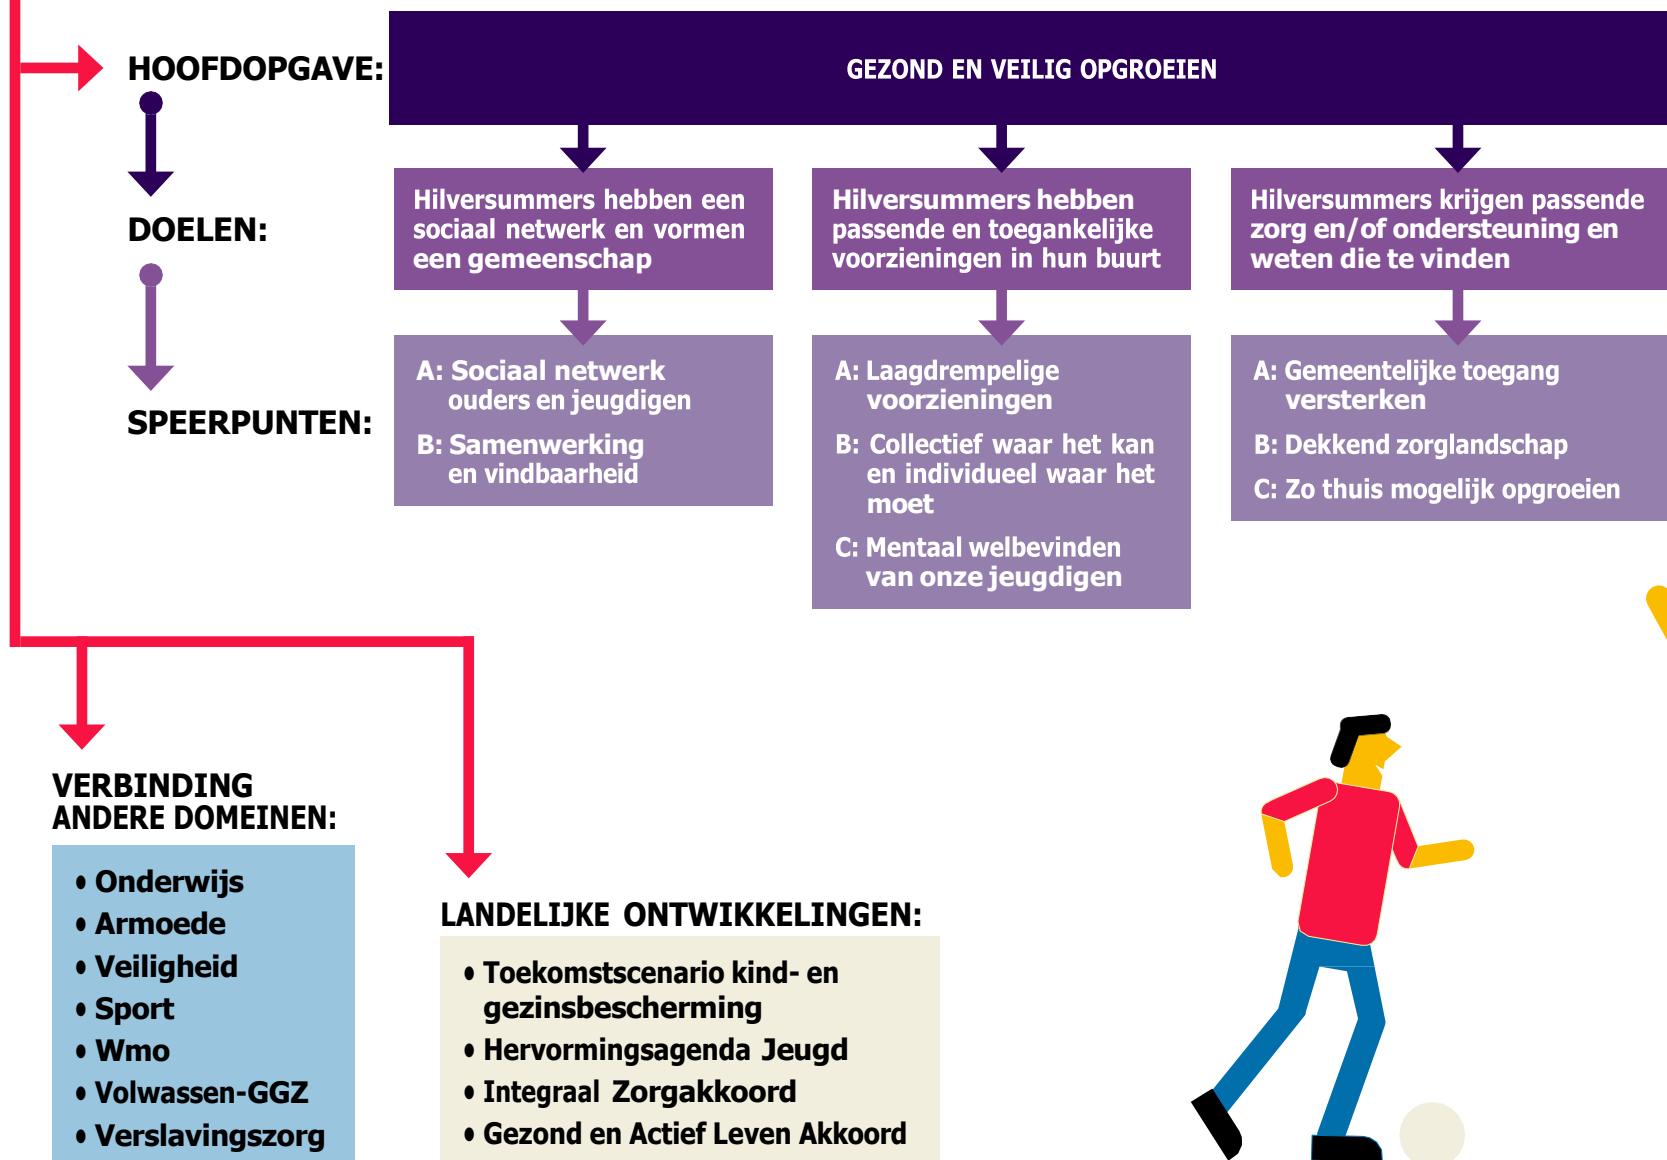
HOOFDOPGAVE:

GEZOND EN VEILIG OPGROEIEN

DOELEN:

Hilversummers hebben een sociaal netwerk en vormen een gemeenschap

Hilversummers hebben passende en toegankelijke voorzieningen in hun buurt

Hilversummers krijgen passende zorg en/of ondersteuning en weten die te vinden

SPEERPUNTEN:

A: Sociaal netwerk ouders en jeugdigen

B: Samenwerking en vindbaarheid

A: Laagdrempelige voorzieningen

B: Collectief waar het kan en individueel waar het moet

C: Mentaal welbevinden van onze jeugdigen

A: Gemeentelijke toegang versterken

B: Dekkend zorglandschap

C: Zo thuis mogelijk opgroeien

VERBINDING ANDERE DOMEINEN:

• Onderwijs
• Armoede
• Veiligheid
• Sport
• Wmo
• Volwassen-GGZ
• Verslavingszorg

LANDELIJKE ONTWIKKELINGEN:

• Toekomstscenario kind- en gezinsbescherming
• Hervormingsagenda Jeugd
• Integraal Zorgakkoord
• Gezond en Actief Leven Akkoord